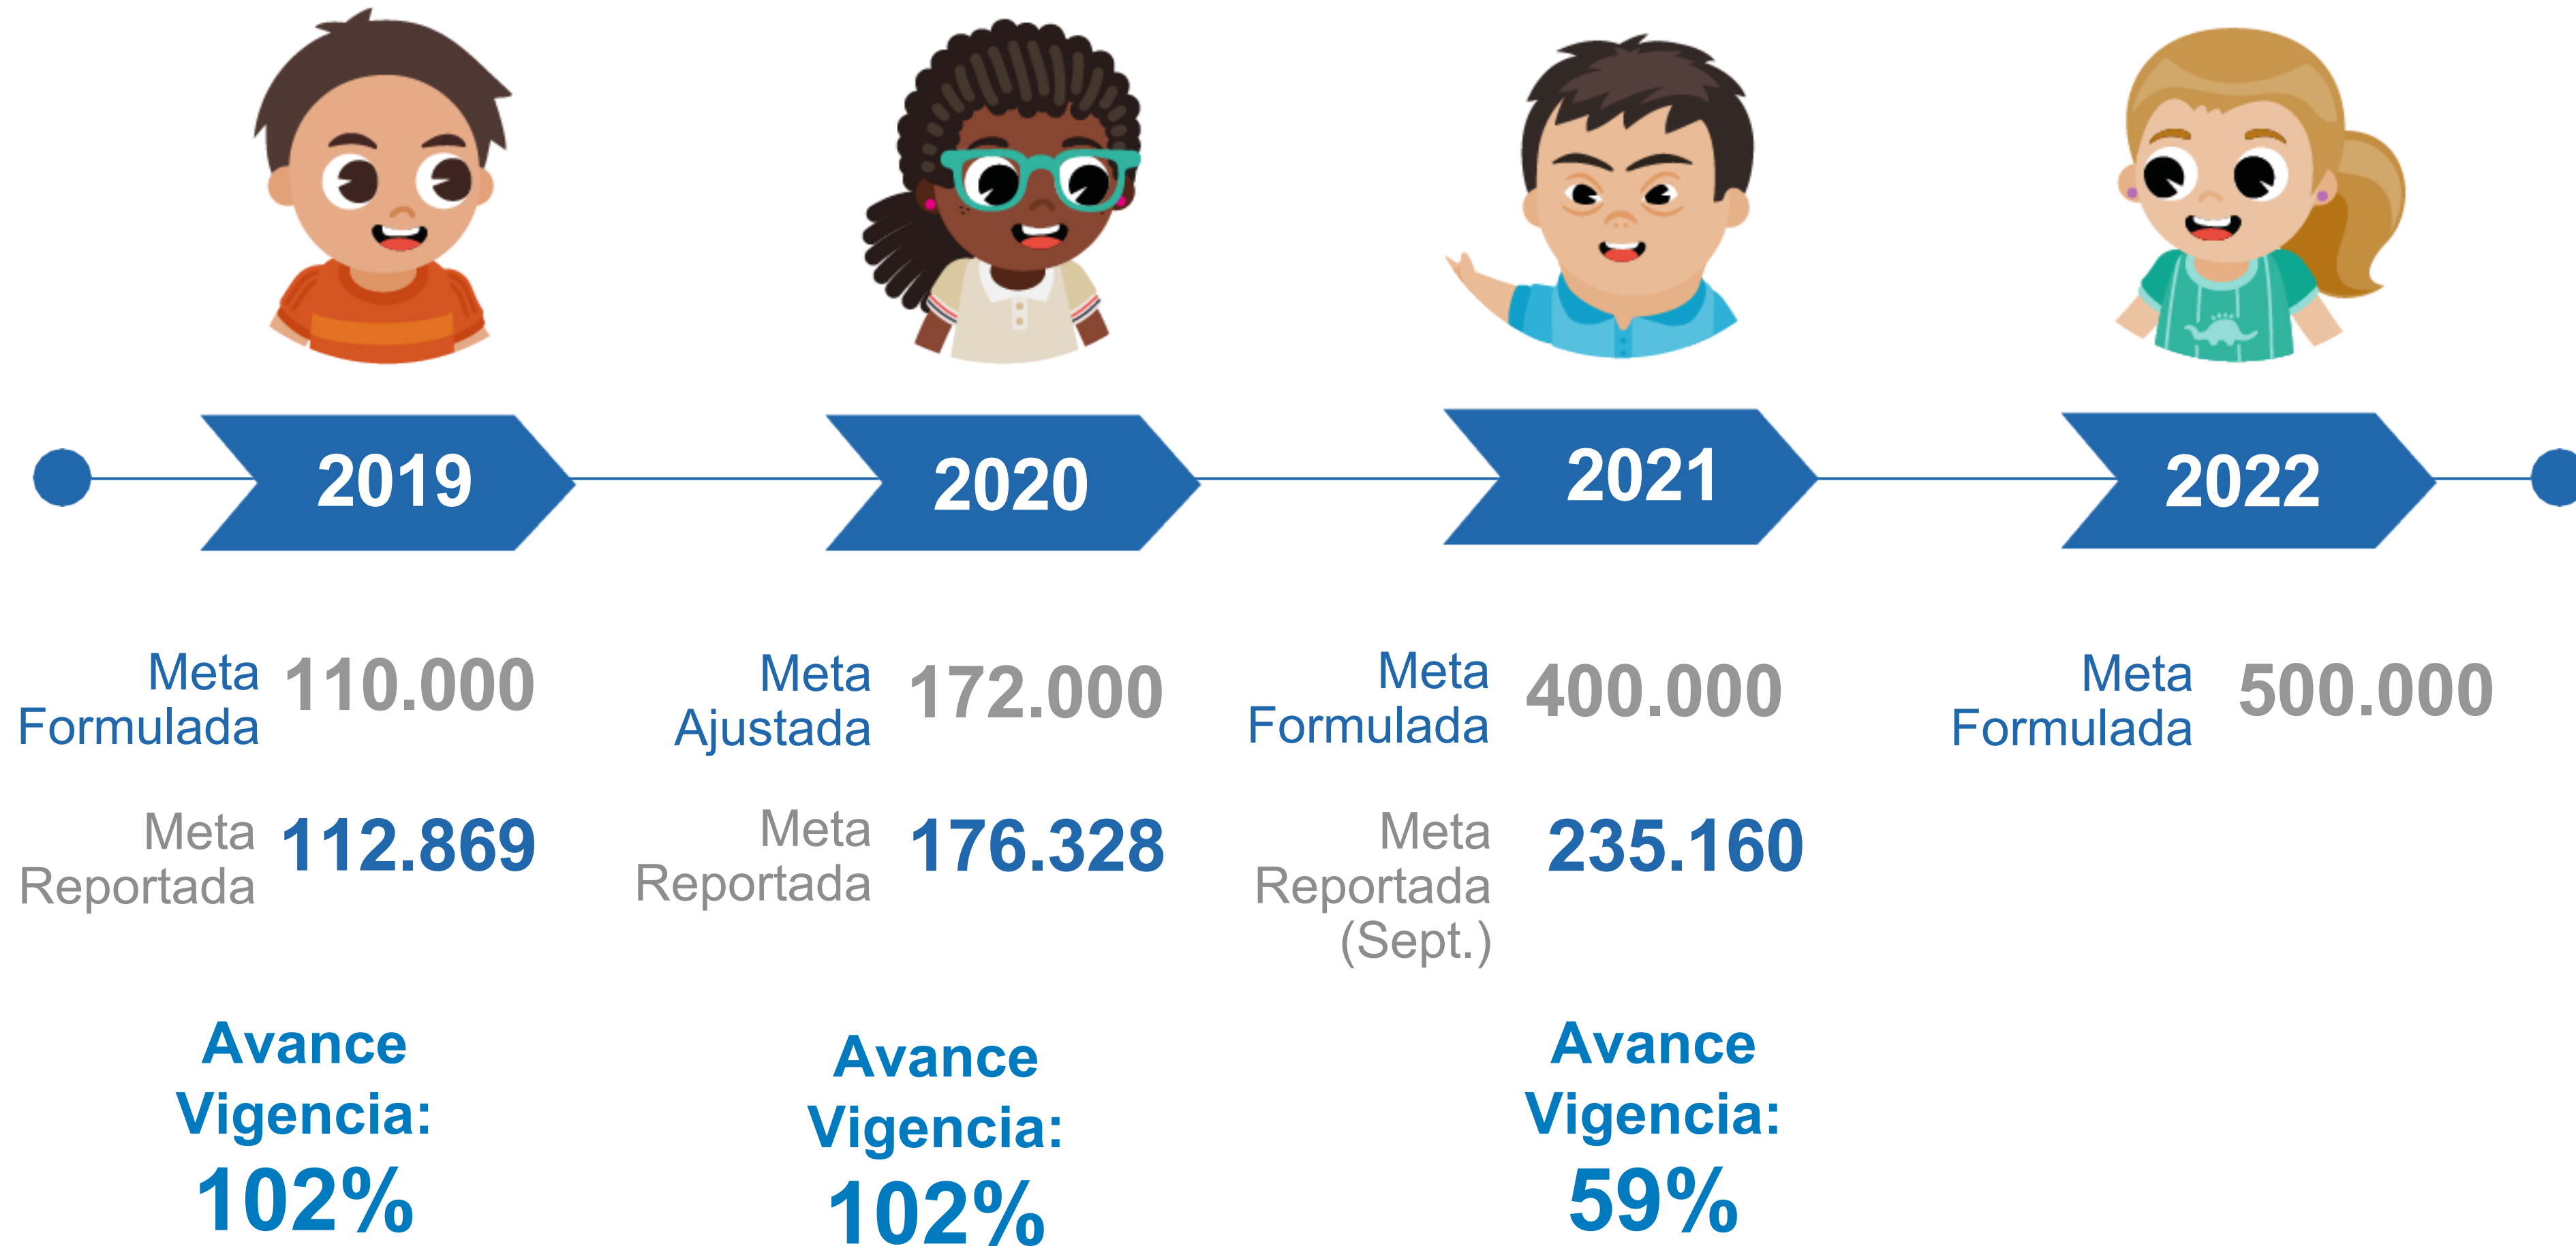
2019

Meta Formulada 110.000

Meta Reportada 112.869

Avance Vigencia: 102%

2020

Meta Ajustada 172.000

Meta Reportada 176.328

Avance Vigencia: 102%

2021

Meta Formulada 400.000

Meta Reportada (Sept.) 235.160

Avance Vigencia: 59%

2022

Meta Formulada 500.000